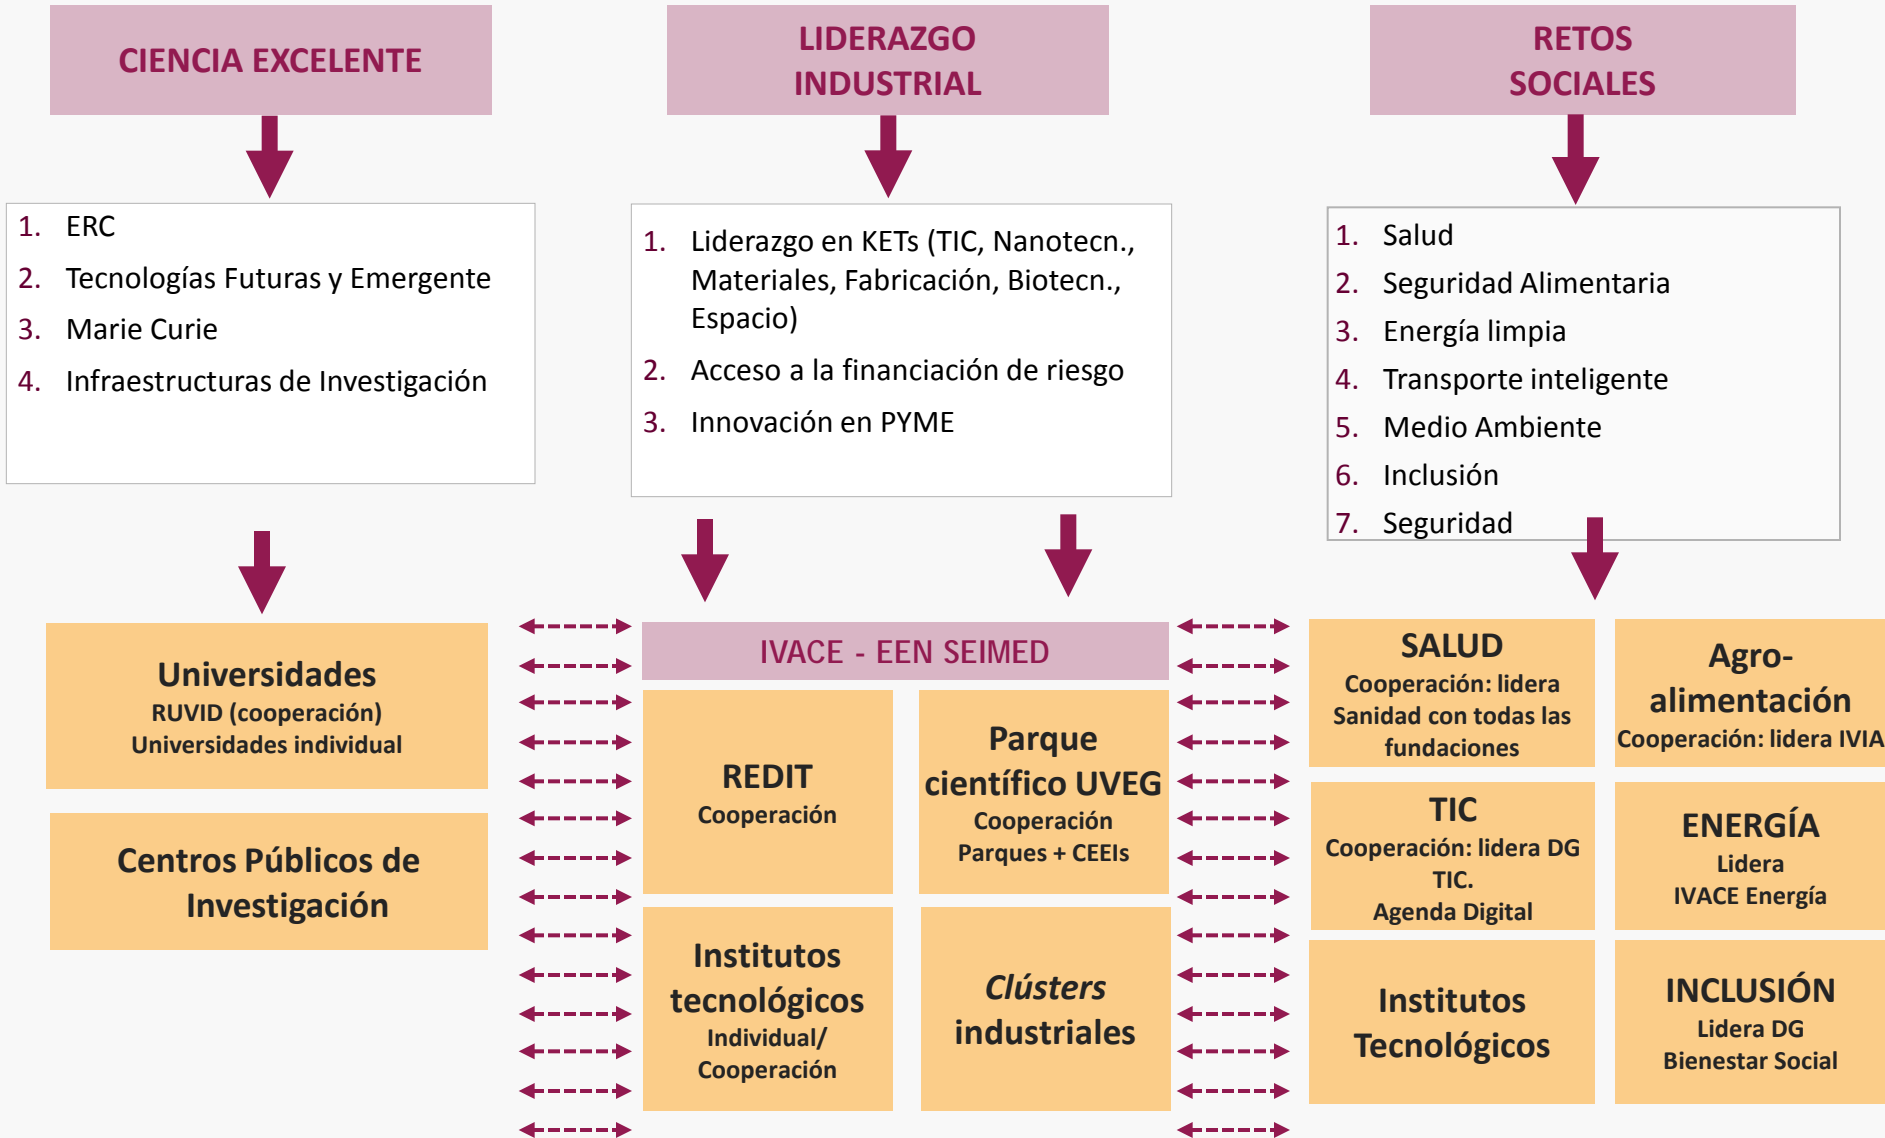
CIENCIA EXCELENTE

LIDERAZGO INDUSTRIAL

RETOS SOCIALES

1. ERC
2. Tecnologías Futuras y Emergente
3. Marie Curie
4. Infraestructuras de Investigación

1. Liderazgo en KETs (TIC, Nanotecn., Materiales, Fabricación, Biotecn., Espacio)
2. Acceso a la financiación de riesgo
3. Innovación en PYME

1. Salud
2. Seguridad Alimentaria
3. Energía limpia
4. Transporte inteligente
5. Medio Ambiente
6. Inclusión
7. Seguridad

Universidades
RUVID (cooperación)
Universidades individual

Centros Públicos de Investigación

IVACE - EEN SEIMED

REDIT
Cooperación

Parque científico UVEG
Cooperación
Parques + CEEIs

Institutos tecnológicos
Individual/
Cooperación

Clústers industriales

SALUD
Cooperación: lidera Sanidad con todas las fundaciones

Agro-alimentación
Cooperación: lidera IVIA

TIC
Cooperación: lidera DG TIC.
Agenda Digital

ENERGÍA
Lidera
IVACE Energía

Institutos Tecnológicos

INCLUSIÓN
Lidera DG
Bienestar Social